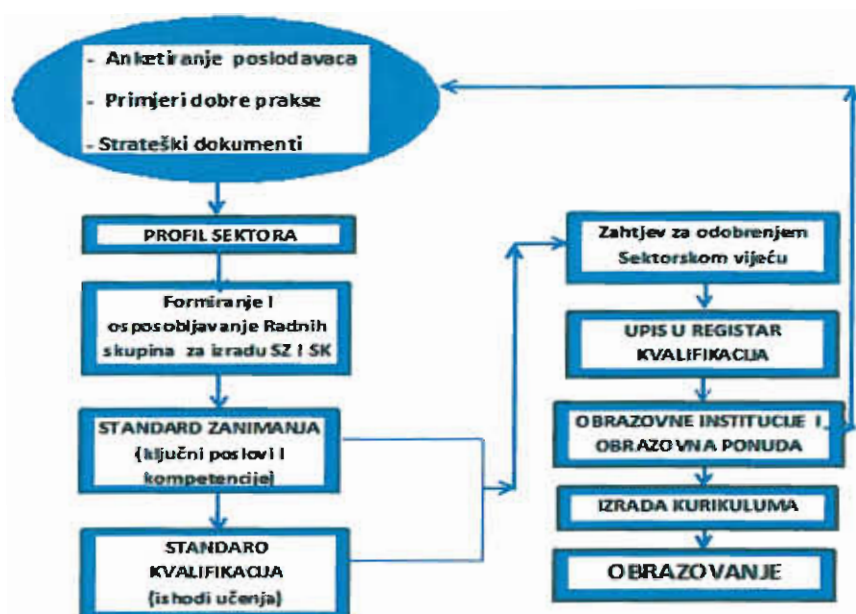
- Anketiranje poslodavaca
- Primjeri dobre prakse
- Strateški dokumenti

PROFIL SEKTORA

Formiranje i osposobljavanje Radnih skupina za izradu SZ i SK

STANDARD ZANIMANJA (ključni poslovi i kompetencije)

STANDARD KVALIFIKACIJA (ishodi učenja)

Zahtjev za odobrenjem Sektorskom vijeću

UPIS U REGISTAR KVALIFIKACIJA

OBRAZOVNE INSTITUCIJE I OBRAZOVNA PONUDA

IZRADA KURIKULUMA

OBRAZOVANJE